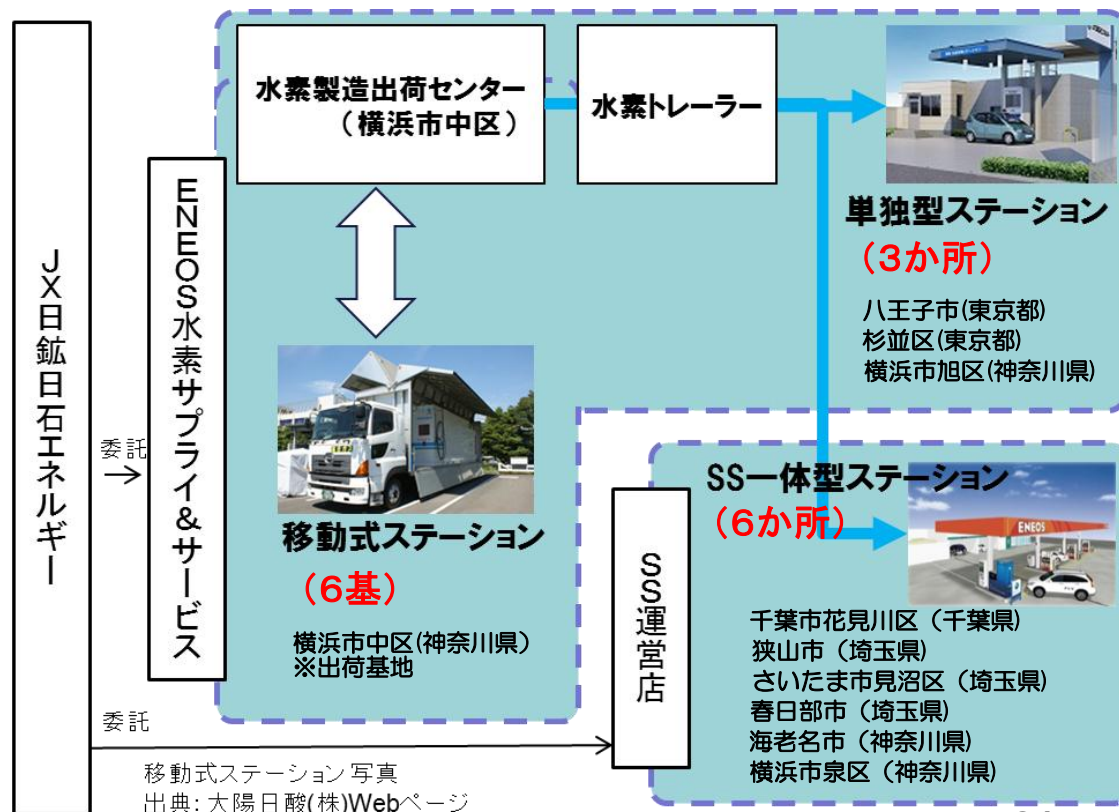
JX日鉱日石エネルギー

委託

ENEOS水素サプライ&サービス

水素製造出荷センター
（横浜市中区）

水素トレーラー

単独型ステーション
（3か所）

八王子市(東京都)
杉並区(東京都)
横浜市旭区(神奈川県)

移動式ステーション
（6基）

横浜市中区(神奈川県)
※出荷基地

SS運営店

SS一体型ステーション
（6か所）

ENEOS

千葉市花見川区（千葉県）
狭山市（埼玉県）
さいたま市見沼区（埼玉県）
春日部市（埼玉県）
海老名市（神奈川県）
横浜市泉区（神奈川県）

委託

移動式ステーション写真
出典：大陽日酸(株)Webページ